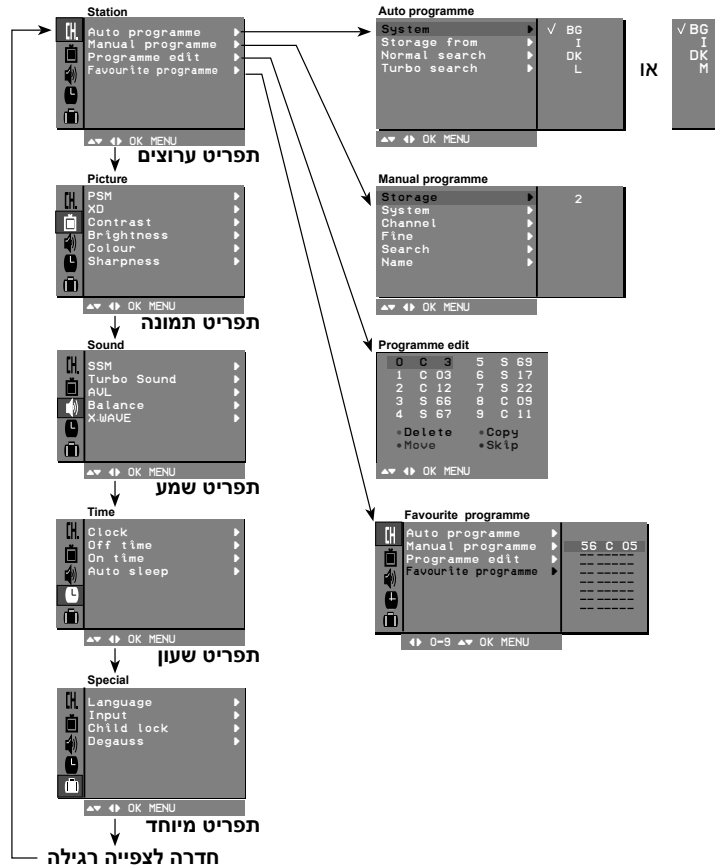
Station
CH.
Auto programme
Manual programme
Programme edit
Favourite programme
▲▼ ◀▶ OK MENU
תפריט ערוצים

Picture
PSM
XD
Contrast
Brightness
Colour
Sharpness
▲▼ ◀▶ OK MENU
תפריט תמונה

Sound
SSM
Turbo Sound
AVL
Balance
X WAVE
▲▼ ◀▶ OK MENU
תפריט שמע

Time
Clock
Off time
On time
Auto sleep
▲▼ ◀▶ OK MENU
תפריט שעון

Special
Language
Input
Child lock
Degauss
▲▼ ◀▶ OK MENU
תפריט מיוחד

חזרה לצפייה רגילה

Auto programme
System
Storage from
Normal search
Turbo search
√ BG
I
DK
L
▲▼ ◀▶ OK MENU

או

√ BG
I
DK
M

Manual programme
Storage
System
Channel
Fine
Search
Name
2
▲▼ ◀▶ OK MENU

Programme edit
| | | | | | |
|---|---|---|---|---|---|
| 0 | C | 3 | 5 | S | 69 |
| 1 | C | 03 | 6 | S | 17 |
| 2 | C | 12 | 7 | S | 22 |
| 3 | S | 66 | 8 | C | 09 |
| 4 | S | 67 | 9 | C | 11 |

•Delete •Copy
•Move •Skip
▲▼ ◀▶ OK MENU

Favourite programme
Auto programme
Manual programme
Programme edit
Favourite programme
56 C 05
-- - --
-- - --
-- - --
-- - --
-- - --
-- - --
-- - --
◀▶ 0-9 ▲▼ OK MENU